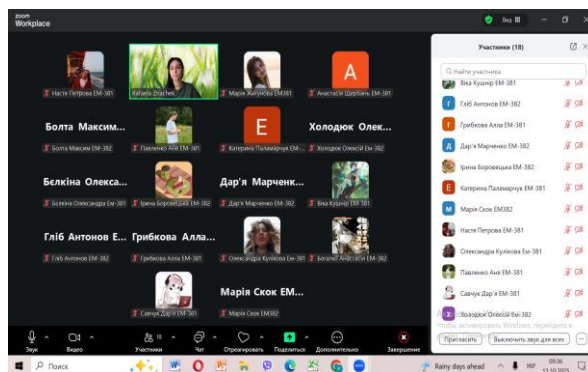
zoom Workplace

Вид

Участники (18)

Найти участника

Настя Петрова ЕМ-381
Rafaela Znachek
Марія Житнова ЕМ381
Анастасія Щербань ЕМ-381

Болта Максим...
Болта Максим ЕМ-382
Павленко Аня ЕМ-381
Катерина Паламарчук ЕМ-381
Холодюк Олек...
Холодюк Олексій ЕМ-382

Бєлкіна Олекса...
Бєлкіна Олександра ЕМ-381
Ірина Боровецька ЕМ-382
Дар'я Марченк...
Дар'я Марченко ЕМ-382
Віка Кушнір ЕМ-381

Гліб Антонов Е...
Гліб Антонов ЕМ-382
Грибкова Алла...
Грибкова Алла ЕМ-381
Олександра Кулікова ЕМ-381
Бозаній Анастасія ЕМ-381

Марія Скок ЕМ...
Савчук Дар'я ЕМ-381
Марія Скок ЕМ382

Віка Кушнір ЕМ-381
Гліб Антонов ЕМ-382
Грибкова Алла ЕМ-381
Дар'я Марченко ЕМ-382
Ірина Боровецька ЕМ-382
Катерина Паламарчук ЕМ-381
Марія Скок ЕМ382
Настя Петрова ЕМ-381
Олександра Кулікова ЕМ-381
Павленко Аня ЕМ-381
Савчук Дар'я ЕМ-381
Холодюк Олексій ЕМ-382

Чтобы активировать Windows, перейдите в

Пригласить
Выключить звук для всех

Звук
Видео
Участники 18
Чат
Отреагировать
Поделиться
Дополнительно
Завершение

Поиск
Rainy days ahead
09:36
13.10.2025